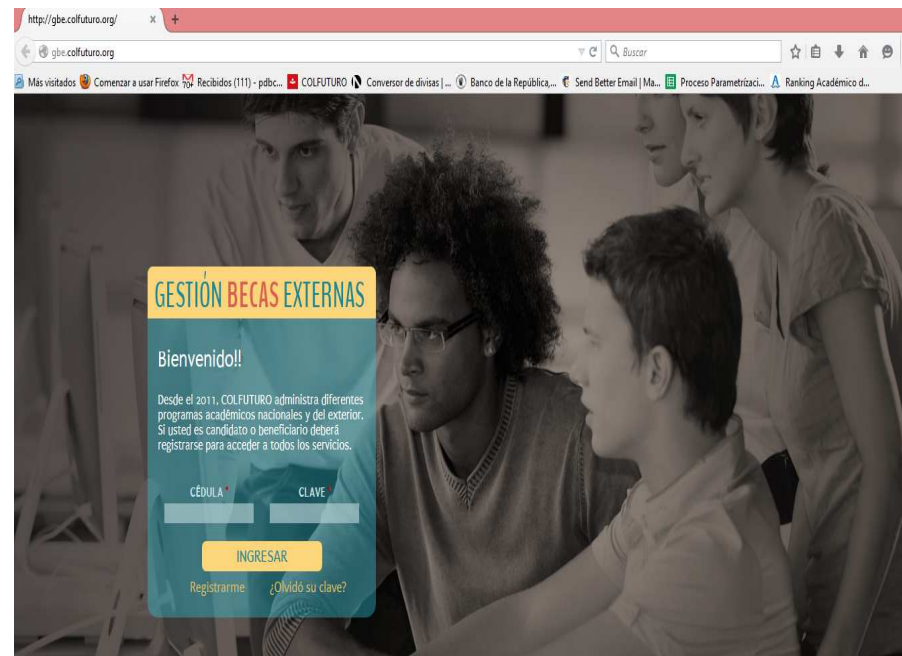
http://gbe.colfuturo.org/ × +

gbe.colfuturo.org

Buscar

Más visitados Comenzar a usar Firefox Recibidos (111) - pdbc... COLFUTURO Conversor de divisas | ... Banco de la República,... Send Better Email | Ma... Proceso Parametrizaci... Ranking Académico d...

GESTIÓN BECAS EXTERNAS

Bienvenido!!

Desde el 2011, COLFUTURO administra diferentes programas académicos nacionales y del exterior. Si usted es candidato o beneficiario deberá registrarse para acceder a todos los servicios.

CÉDULA * CLAVE *

INGRESAR

Registrarme ¿Olvidó su clave?